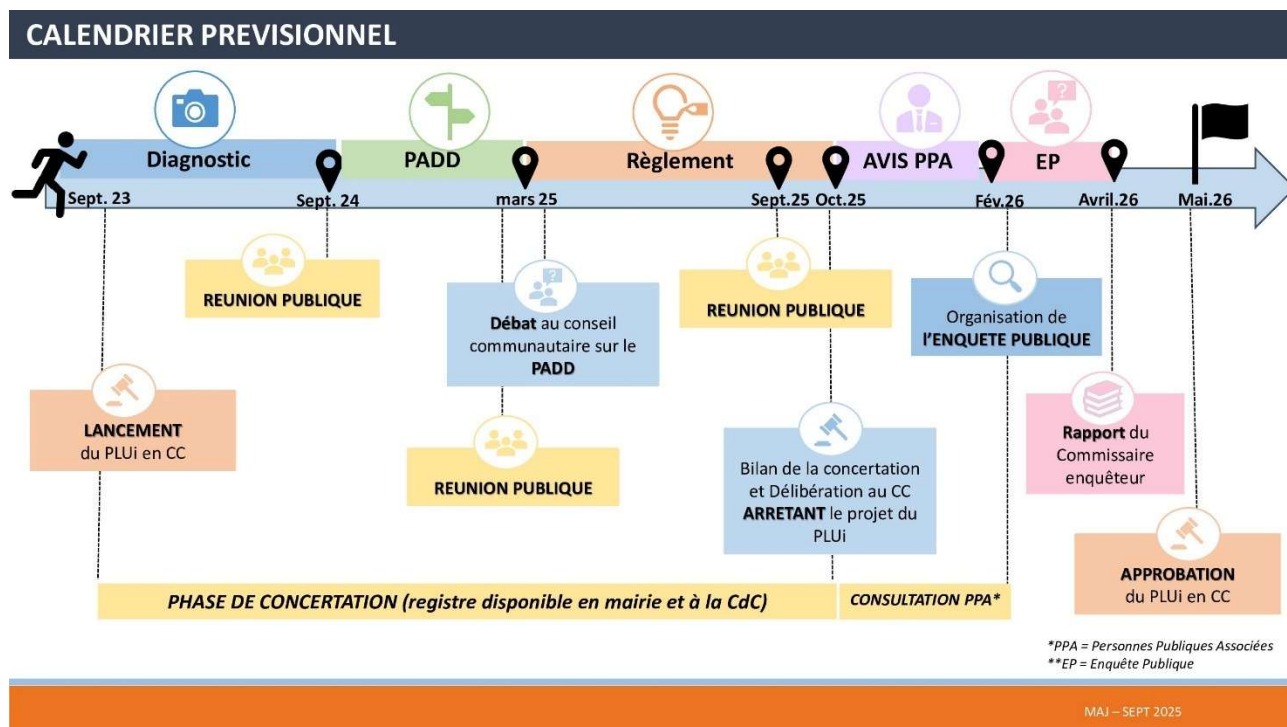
CALENDRIER PREVISIONNEL

Diagnostic
PADD
Règlement
AVIS PPA
EP

Sept. 23
Sept. 24
mars 25
Sept.25
Oct.25
Fév.26
Avril.26
Mai.26

REUNION PUBLIQUE

Débat au conseil communautaire sur le PADD

REUNION PUBLIQUE

Organisation de l'ENQUETE PUBLIQUE

LANCEMENT du PLUi en CC

REUNION PUBLIQUE

Bilan de la concertation et Délibération au CC ARRETANT le projet du PLUi

Rapport du Commissaire enquêteur

APPROBATION du PLUi en CC

PHASE DE CONCERTATION (registre disponible en mairie et à la CdC)

CONSULTATION PPA*

*PPA = Personnes Publiques Associées
**EP = Enquête Publique

MAJ – SEPT 2025